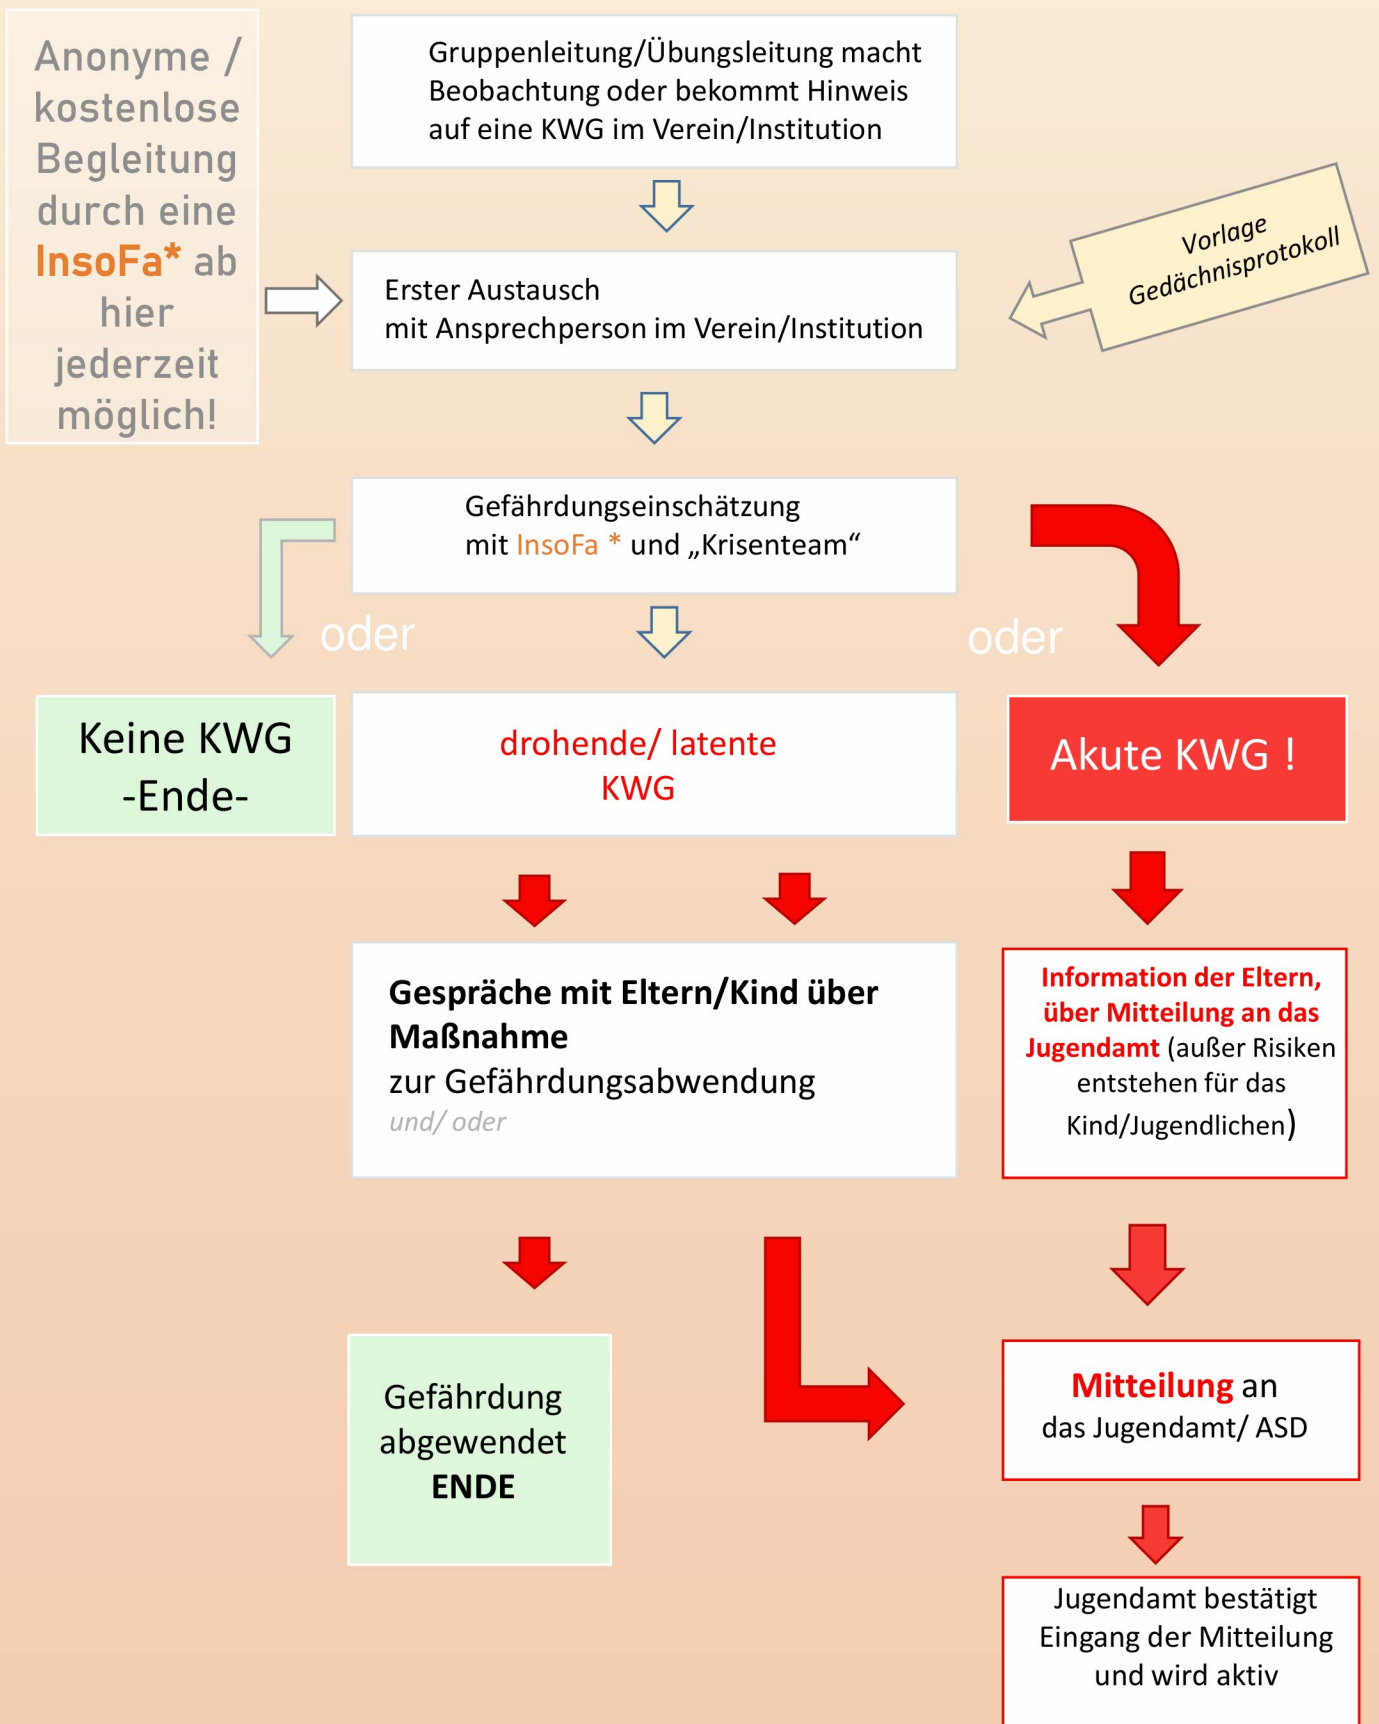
Anonyme / kostenlose Begleitung durch eine InsoFa* ab hier jederzeit möglich!

Gruppenleitung/Übungsleitung macht Beobachtung oder bekommt Hinweis auf eine KWG im Verein/Institution

Erster Austausch
mit Ansprechperson im Verein/Institution

Vorlage Gedächnisprotokoll

Gefährdungseinschätzung
mit InsoFa * und „Krisenteam“

oder

oder

Keine KWG
-Ende-

drohende/ latente
KWG

Akute KWG !

Gespräche mit Eltern/Kind über Maßnahme
zur Gefährdungsabwendung
und/ oder

Information der Eltern, über Mitteilung an das Jugendamt (außer Risiken entstehen für das Kind/Jugendlichen)

Gefährdung abgewendet
ENDE

Mitteilung an
das Jugendamt/ ASD

Jugendamt bestätigt Eingang der Mitteilung und wird aktiv